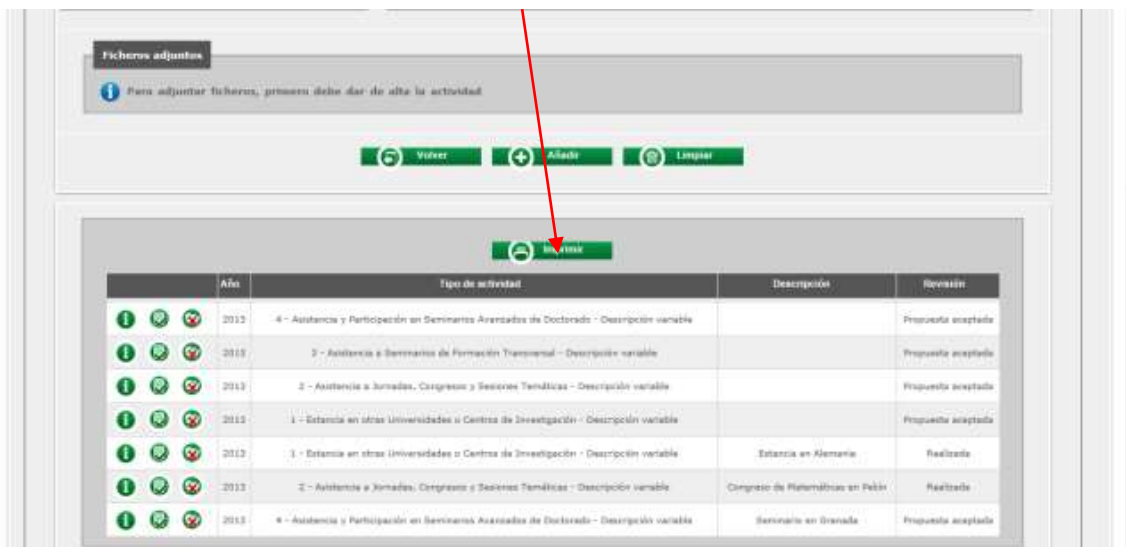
Ficheros adjuntos

Para adjuntar ficheros, primero debe dar de alta la actividad

Volver Añadir Limpiar

Imprimir

| | Año | Tipo de actividad | Descripción | Revisión |
|---|---|---|---|---|
| | 2013 | 4 - Asistencia y Participación en Seminarios Avanzados de Doctorado - Descripción variable | | Propuesta aceptada |
| | 2013 | 3 - Asistencia a Seminarios de Formación Transversal - Descripción variable | | Propuesta aceptada |
| | 2013 | 2 - Asistencia a Jornadas, Congresos y Sesiones Temáticas - Descripción variable | | Propuesta aceptada |
| | 2013 | 1 - Estancia en otras Universidades o Centros de Investigación - Descripción variable | | Propuesta aceptada |
| | 2013 | 1 - Estancia en otras Universidades o Centros de Investigación - Descripción variable | Estancia en Alemania | Realizada |
| | 2013 | 2 - Asistencia a Jornadas, Congresos y Sesiones Temáticas - Descripción variable | Congreso de Matemáticas en Pekín | Realizada |
| | 2013 | 4 - Asistencia y Participación en Seminarios Avanzados de Doctorado - Descripción variable | Seminario en Granada | Propuesta aceptada |